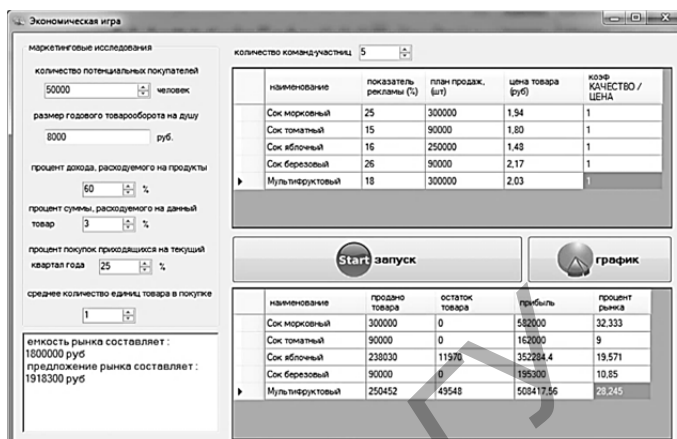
Экономическая игра

маркетинговые исследования

количество потенциальных покупателей
50000 человек

размер годового товарооборота на душу
8000 руб.

процент дохода, расходуемого на продукты
60 %

процент суммы, расходуемого на данный товар 3 %

процент покупок приходящихся на текущий квартал года 25 %

среднее количество единиц товара в покупке
1

емкость рынка составляет : 1800000 руб
предложение рынка составляет : 1918300 руб

количество команд-участниц 5

| наименование | показатель рекламы (%) | план продаж, (шт) | цена товара (руб) | коэф КАЧЕСТВО / ЦЕНА |
|---|---|---|---|---|
| Сок морковный | 25 | 300000 | 1,94 | 1 |
| Сок томатный | 15 | 90000 | 1,80 | 1 |
| Сок яблочный | 16 | 250000 | 1,48 | 1 |
| Сок березовый | 26 | 90000 | 2,17 | 1 |
| Мультифруктовый | 18 | 300000 | 2,03 | 1 |

Start запуск

график

| наименование | продано товара | остаток товара | прибыль | процент рынка |
|---|---|---|---|---|
| Сок морковный | 300000 | 0 | 582000 | 32,333 |
| Сок томатный | 90000 | 0 | 162000 | 9 |
| Сок яблочный | 238030 | 11970 | 352284,4 | 19,571 |
| Сок березовый | 90000 | 0 | 195300 | 10,85 |
| Мультифруктовый | 250452 | 49548 | 508417,56 | 28,245 |